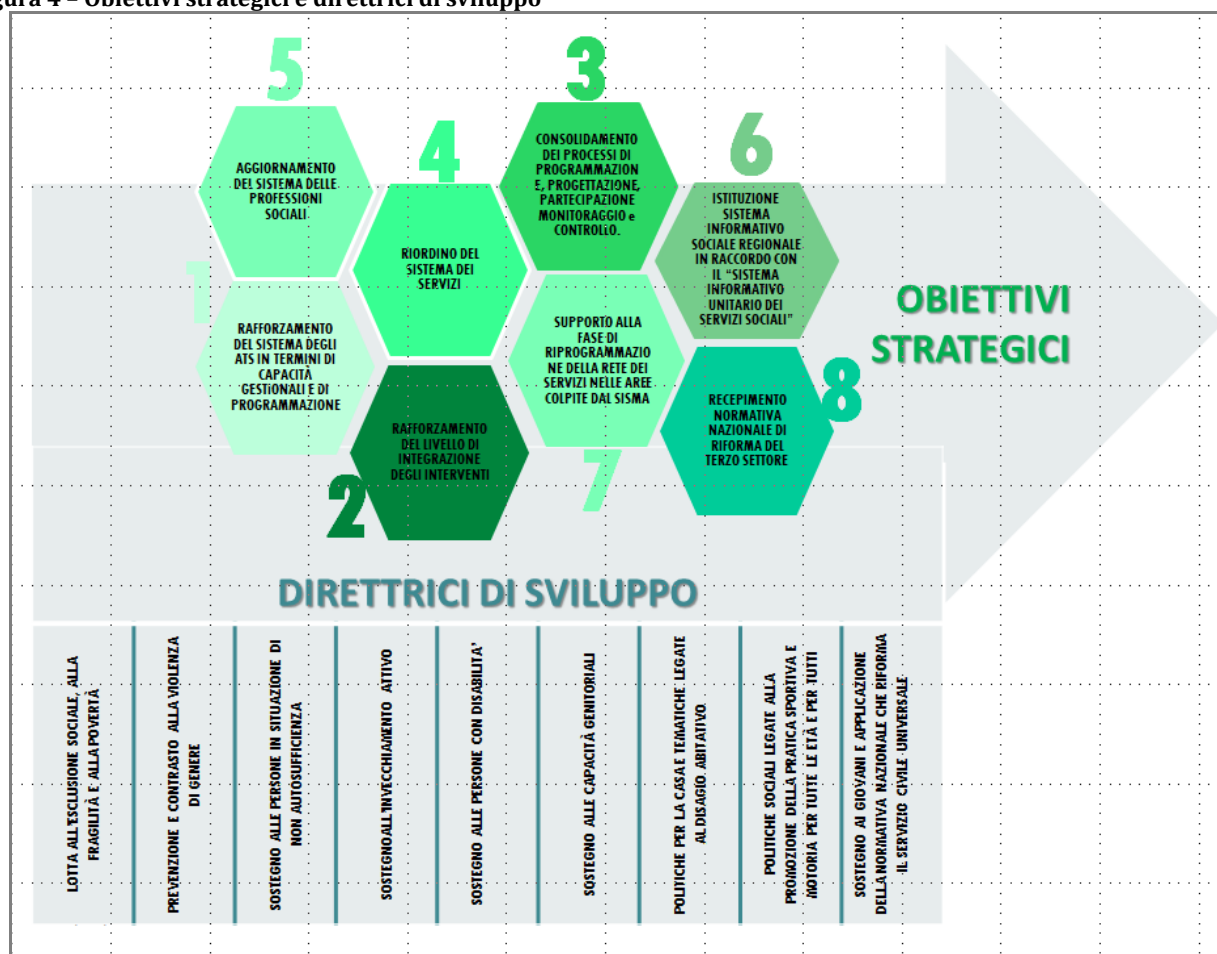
gura 4 – Obiettivi strategici e direttrici di sviluppo

5
AGGIORNAMENTO DEL SISTEMA DELLE PROFESSIONI SOCIALI

4
RIORDINO DEL SISTEMA DEI SERVIZI

3
CONSOLIDAMENTO DEI PROCESSI DI PROGRAMMAZIONE, PROGETTAZIONE, PARTECIPAZIONE MONITORAGGIO e CONTROLLO.

6
ISTITUZIONE SISTEMA INFORMATIVO SOCIALE REGIONALE IN RACCORDO CON IL "SISTEMA INFORMATIVO UNITARIO DEI SERVIZI SOCIALI"

1
RAFFORZAMENTO DEL SISTEMA DEGLI ATS IN TERMINI DI CAPACITÀ GESTIONALI E DI PROGRAMMAZIONE

SUPPORTO ALLA FASE DI RIPROGRAMMAZIONE DELLA RETE DEI SERVIZI NELLE AREE COLPITE DAL SISMA

OBIETTIVI STRATEGICI

RECEPIMENTO NORMATIVA NAZIONALE DI RIFORMA DEL TERZO SETTORE
8

RAFFORZAMENTO DEL LIVELLO DI INTEGRAZIONE DEGLI INTERVENTI

2

7

DIRETTRICI DI SVILUPPO

LOTTA ALL'ESCLUSIONE SOCIALE, ALLA FRAGILITÀ E ALLA POVERTÀ

PREVENZIONE E CONTRASTO ALLA VIOLENZA DI GENERE

SOSTEGNO ALLE PERSONE IN SITUAZIONE DI NON AUTOSUFFICIENZA

SOSTEGNO ALL'INVECCHIAMENTO ATTIVO

SOSTEGNO ALLE PERSONE CON DISABILITA'

SOSTEGNO ALLE CAPACITÀ GENITORIALI

POLITICHE PER LA CASA E TEMATICHE LEGATE AL DISAGIO ABITATIVO

POLITICHE SOCIALI LEGATE ALLA PROMOZIONE DELLA PRATICA SPORTIVA E MOTORIA PER TUTTE LE ETÀ E PER TUTTI

SOSTEGNO AI GIOVANI E APPLICAZIONE DELLA NORMATIVA NAZIONALE CHE RIFORMA IL SERVIZIO CIVILE UNIVERSALE